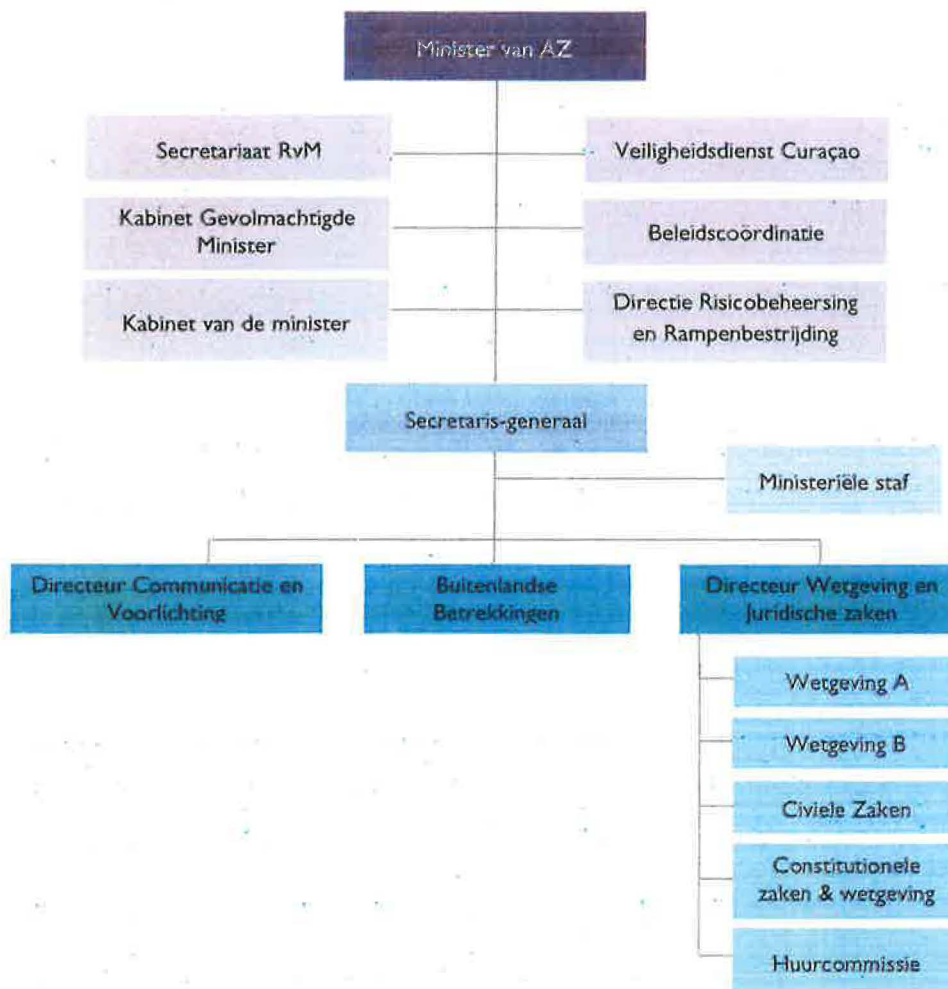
Minister van AZ

Secretariaat RvM

Veiligheidsdienst Curaçao

Kabinet Gevolmachtigde Minister

Beleidscoördinatie

Kabinet van de minister

Directie Risicobeheersing en Rampenbestrijding

Secretaris-generaal

Ministeriële staf

Directeur Communicatie en Voorlichting

Buitenlandse Betrekkingen

Directeur Wetgeving en Juridische zaken

Wetgeving A

Wetgeving B

Civiele Zaken

Constitutionele zaken & wetgeving

Huurcommissie